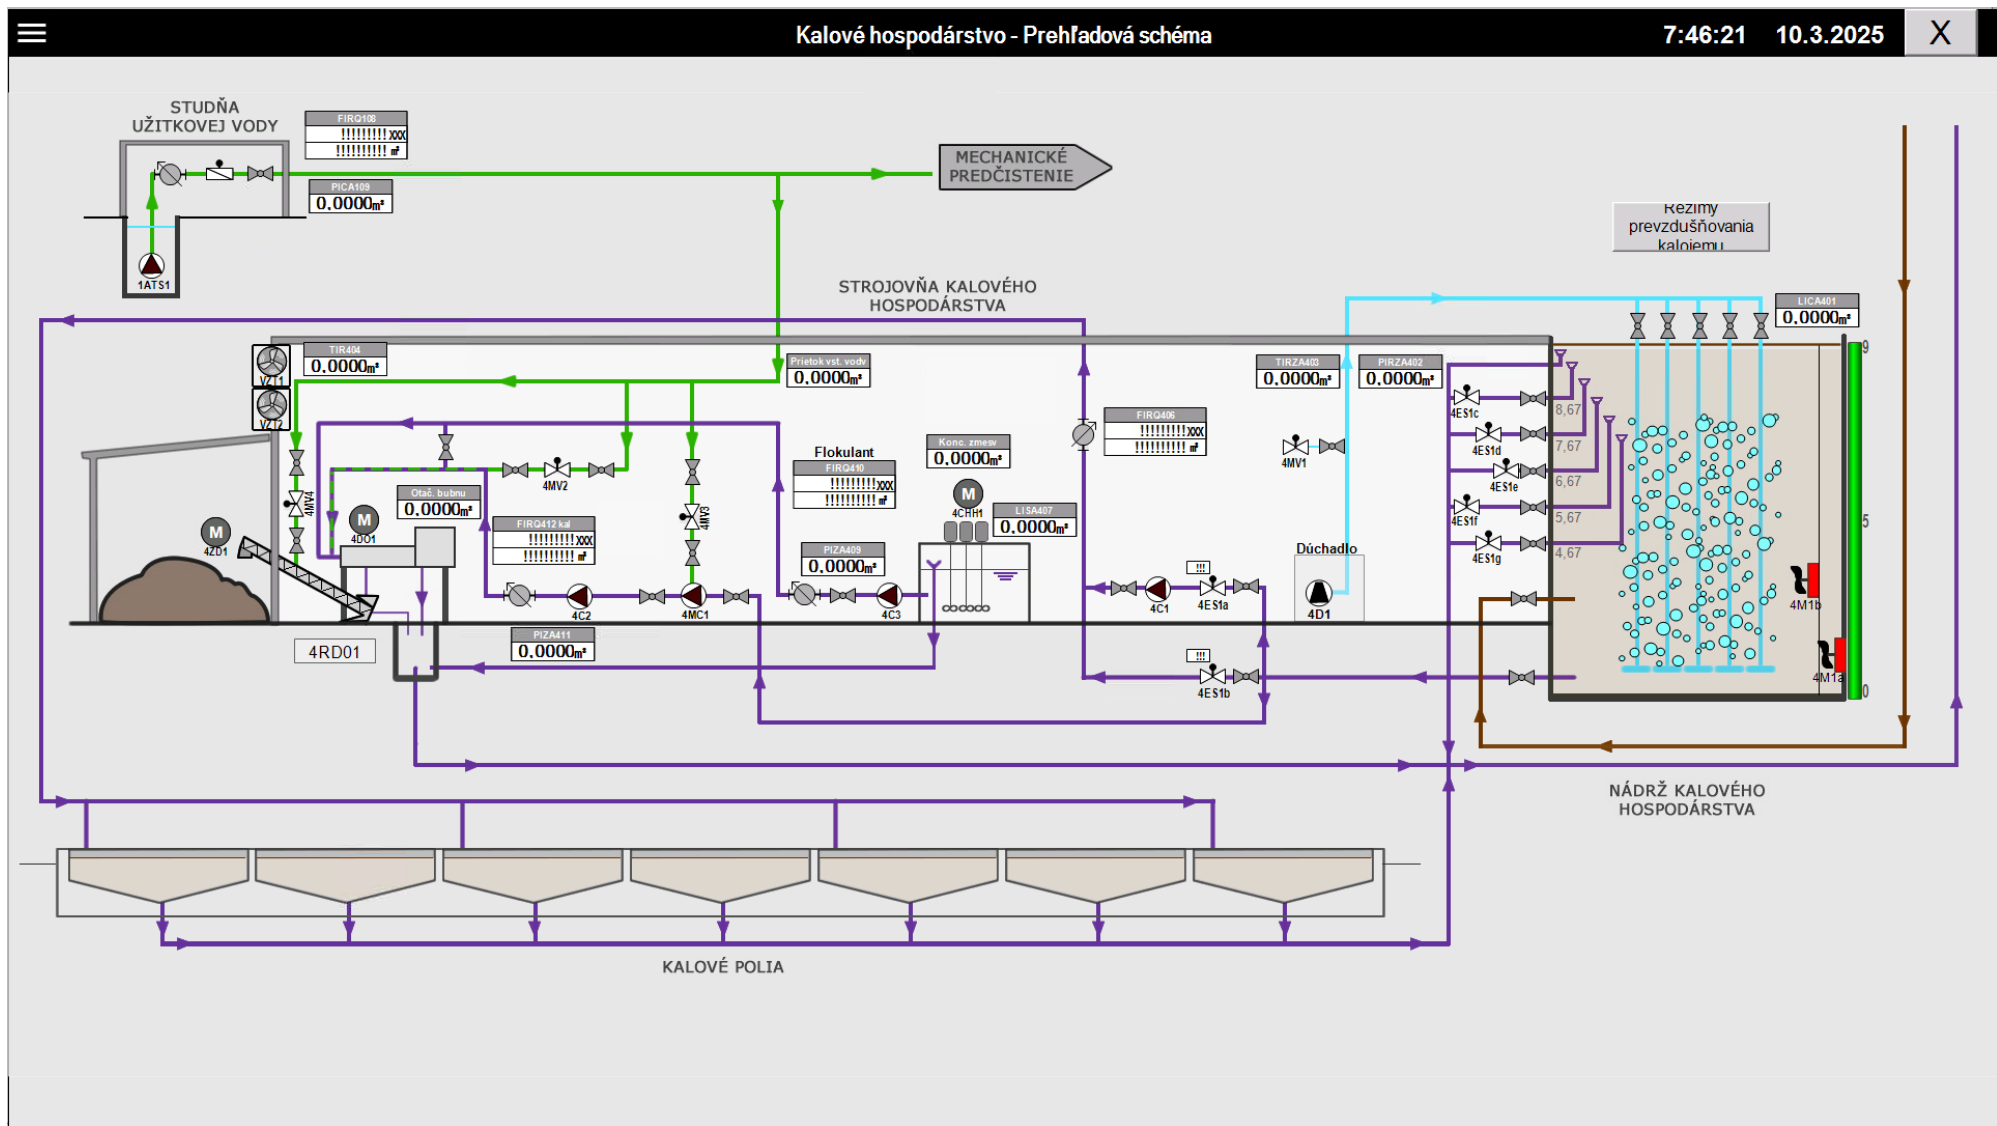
Kalové hospodárstvo - Prehľadová schéma 7:46:21 10.3.2025 X

STUDŇA UŽITKOVEJ VODY

FIRQ108
!!!!!!!!! xxx
!!!!!!!!! m³

PICA109
0,0000m³

1ATS1

MECHANICKÉ PREDČISTENIE

Rezimy prevzdušňovania kaloiemu

STROJOVŇA KALOVÉHO HOSPODÁRSTVA

LICA401
0,0000m³

TIR404
0,0000m³

VZT1
VZT2

Prietok vst. vodv
0,0000m³

TIRZA403
0,0000m³

PIRZA402
0,0000m³

9
8,67
7,67
6,67
5,67
4,67
5
0

4ES1c
4ES1d
4ES1e
4ES1f
4ES1g

FIRQ406
!!!!!!!!! xxx
!!!!!!!!! m³

4MV1

Konc. zmesv
0,0000m³

Flokulant
FIRQ410
!!!!!!!!! xxx
!!!!!!!!! m³

4MV2
4MV3
4MV4

Otač. bubnu
0,0000m³

M
4ZD1

M
4DD1

FIRQ412 kal
!!!!!!!!! xxx
!!!!!!!!! m³

M
4CHH1

LISA407
0,0000m³

PIZA409
0,0000m³

Dúchadlo

4C2
4MC1
4C3
4C1
4ES1a
4D1
4M1b
4M1a

!!!
!!!

4ES1b

4RD01

PIZA411
0,0000m³

NÁDRŽ KALOVÉHO HOSPODÁRSTVA

KALOVÉ POLIA